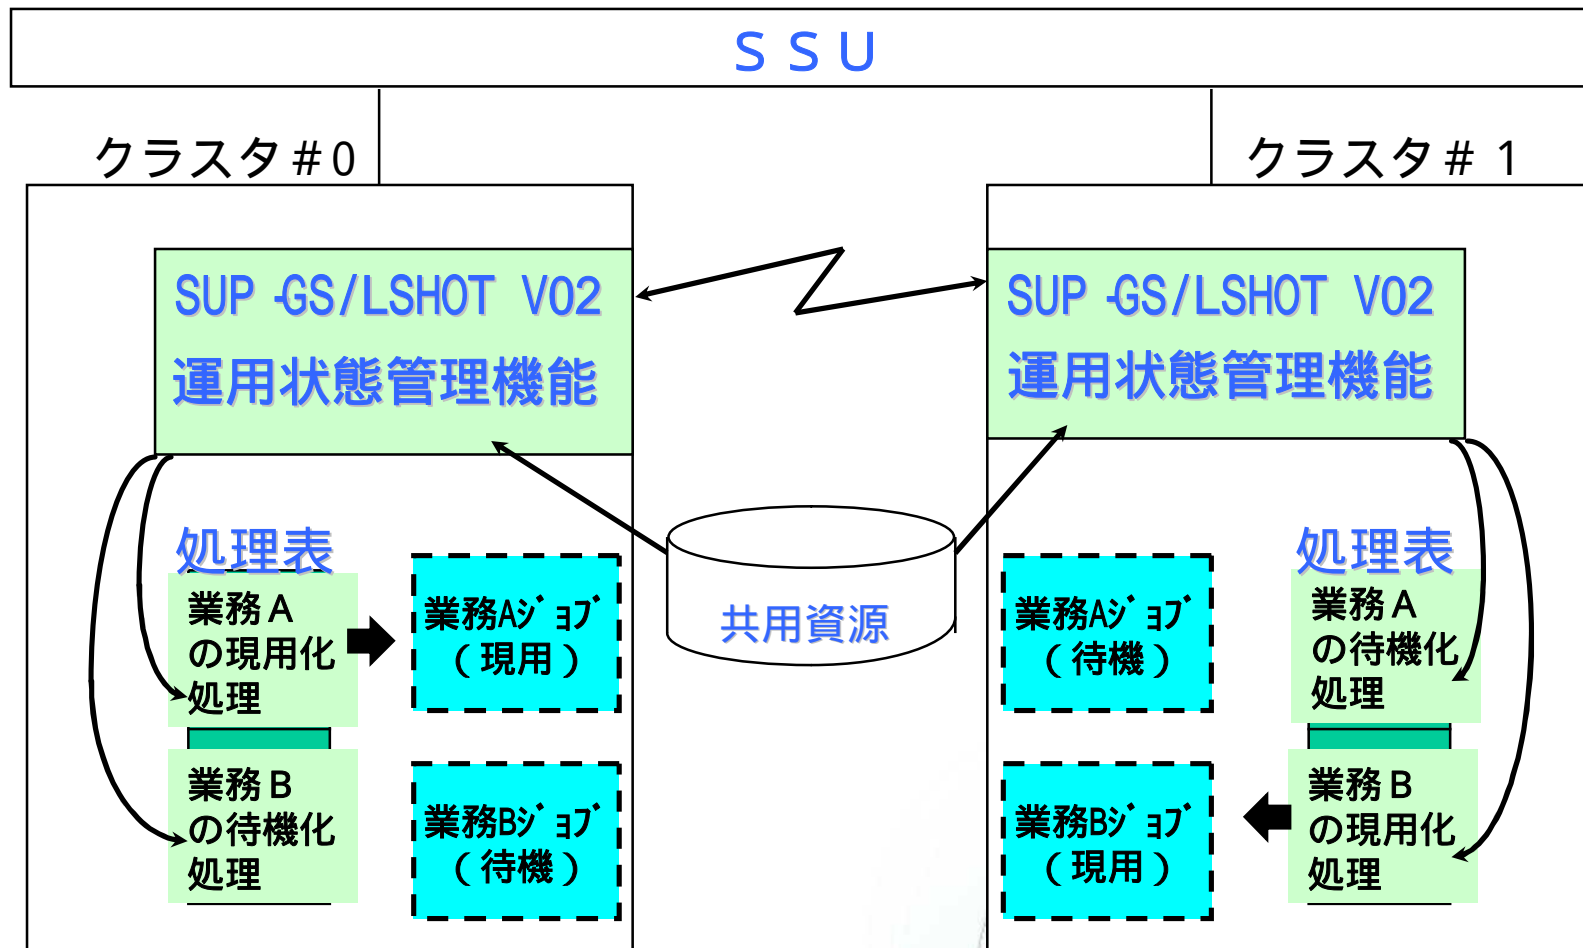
ＳＳＵ

クラスタ＃0

クラスタ＃ 1

SUP -GS/LSHOT V02
運用状態管理機能

SUP -GS/LSHOT V02
運用状態管理機能

処理表

業務Ａ
の現用化
処理

業務Ｂ
の待機化
処理

業務Aｼﾞｮﾌﾞ
（現用）

業務Bｼﾞｮﾌﾞ
（待機）

共用資源

業務Aｼﾞｮﾌﾞ
（待機）

業務Bｼﾞｮﾌﾞ
（現用）

処理表

業務Ａ
の待機化
処理

業務Ｂ
の現用化
処理